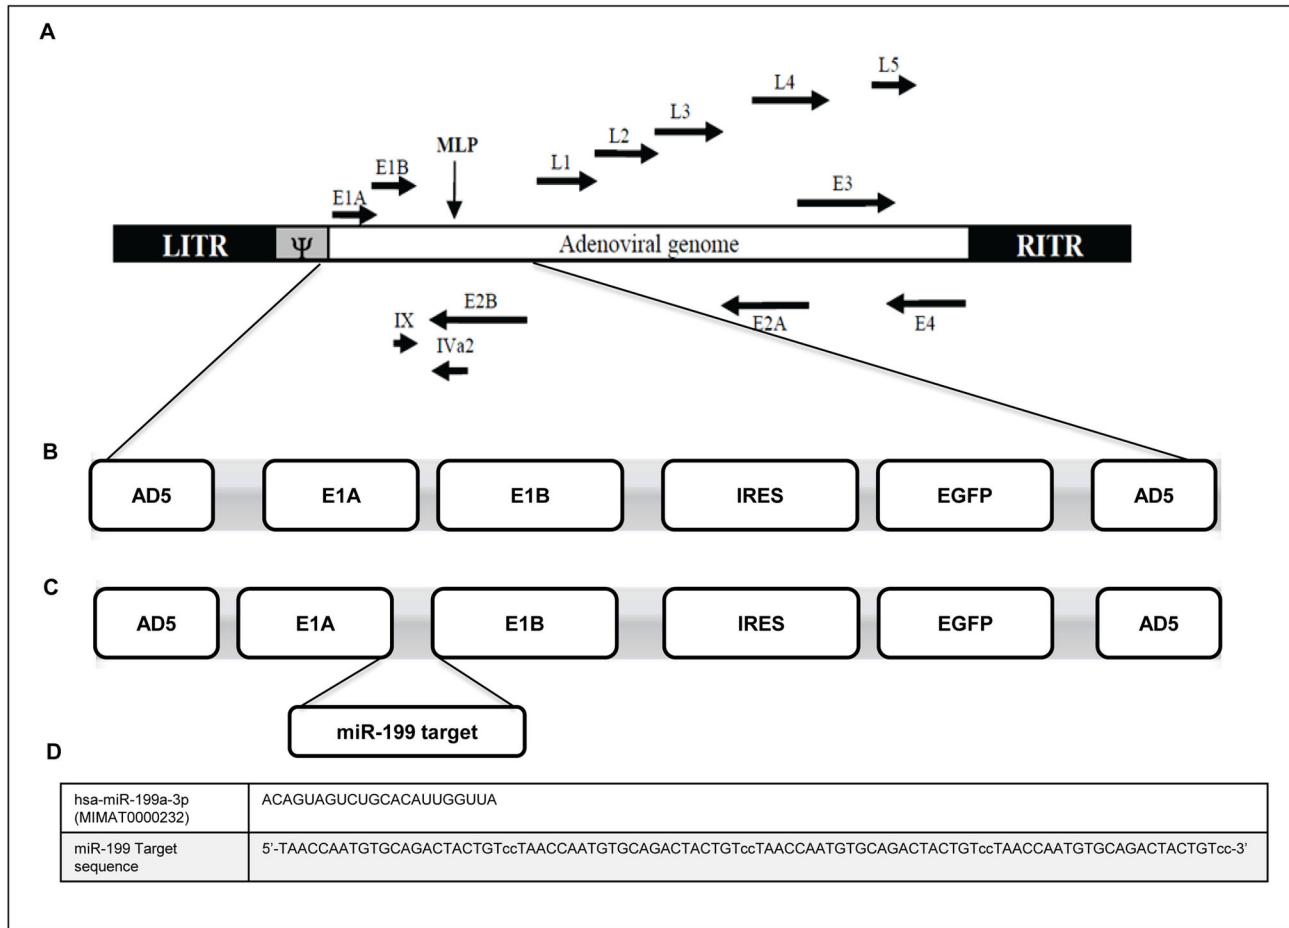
A

L5
L4
L3
L2
MLP
L1
E1B
E1A
E3
LITR
Ψ
Adenoviral genome
RITR
E2B
IX
IVa2
E2A
E4

B

AD5
E1A
E1B
IRES
EGFP
AD5

C

AD5
E1A
E1B
IRES
EGFP
AD5

miR-199 target

D

| hsa-miR-199a-3p (MIMAT0000232) | ACAGUAGUCUGCACAUUGGUUA |
|---|---|
| miR-199 Target sequence | 5'-TAACCAATGTGCAGACTACTGTccTAACCAATGTGCAGACTACTGTccTAACCAATGTGCAGACTACTGTccTAACCAATGTGCAGACTACTGTcc-3' |